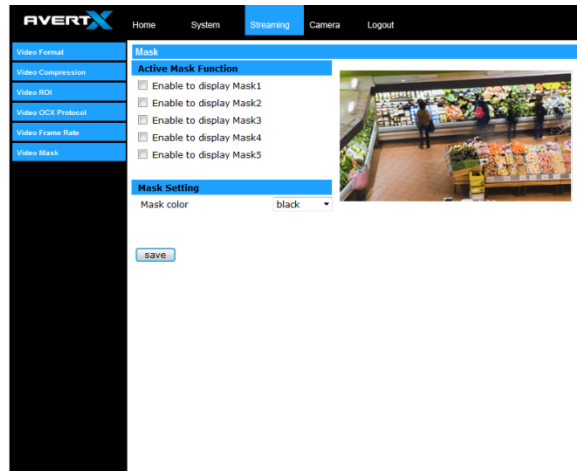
AVERTX

Home System Streaming Camera Logout

Video Format
Video Compression
Video ROI
Video OCX Protocol
Video Frame Rate
Video Mask

Mask

Active Mask Function

Enable to display Mask1
Enable to display Mask2
Enable to display Mask3
Enable to display Mask4
Enable to display Mask5

Mask Setting

Mask color black

save